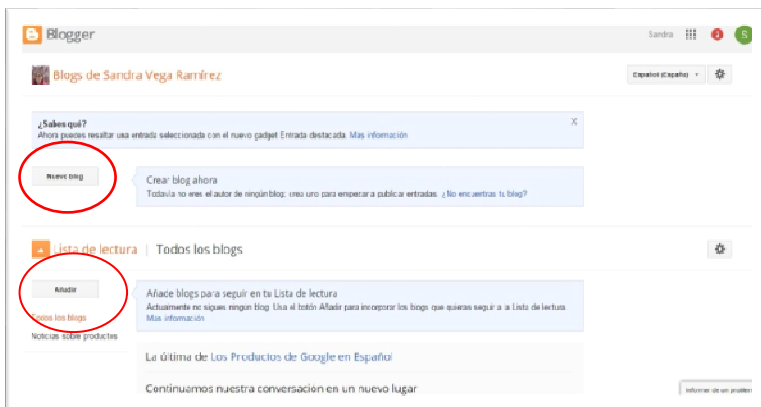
Blogger

Sandra

Blogs de Sandra Vega Ramírez

Español (España)

¿Sabes qué?
Ahora puedes resaltar una entrada seleccionada con el nuevo gadget Entrada destacada. Más información

X

Nuevo blog

Crear blog ahora
Todavía no eres el autor de ningún blog: crea uno para empezar a publicar entradas. ¿No encuentras tu blog?

Lista de lectura | Todos los blogs

Añadir

Añade blogs para seguir en tu Lista de lectura
Actualmente no sigues ningún blog. Usa el botón Añadir para incorporar los blogs que quieras seguir a la Lista de lectura. Más información

Todos los blogs
Noticias sobre productos

Lo último de Los Productos de Google en Español

Continuamos nuestra conversación en un nuevo lugar

Informar de un problema